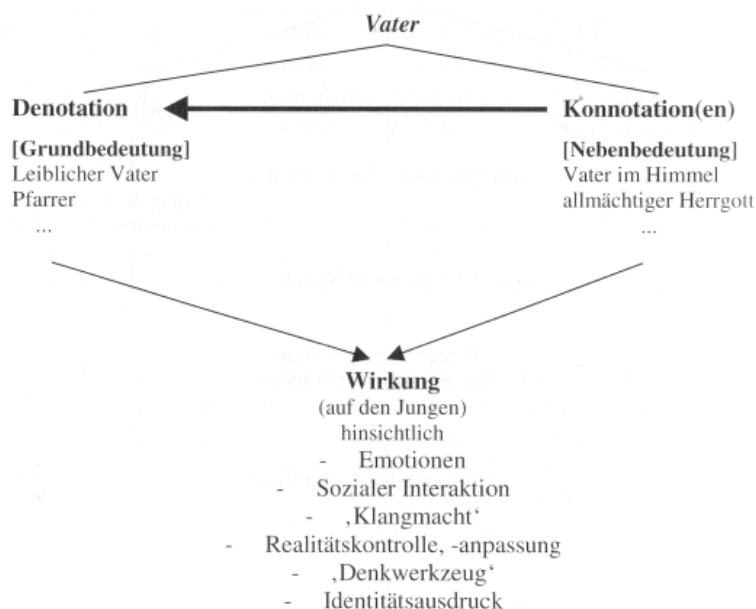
Vater

Denotation

[Grundbedeutung]
Leiblicher Vater
Pfarrer
...

Konnotation(en)

[Nebenbedeutung]
Vater im Himmel
allmächtiger Herrgott
...

Wirkung
(auf den Jungen)
hinsichtlich
- Emotionen
- Sozialer Interaktion
- ‚Klangmacht'
- Realitätskontrolle, -anpassung
- ‚Denkwerkzeug'
- Identitätsausdruck